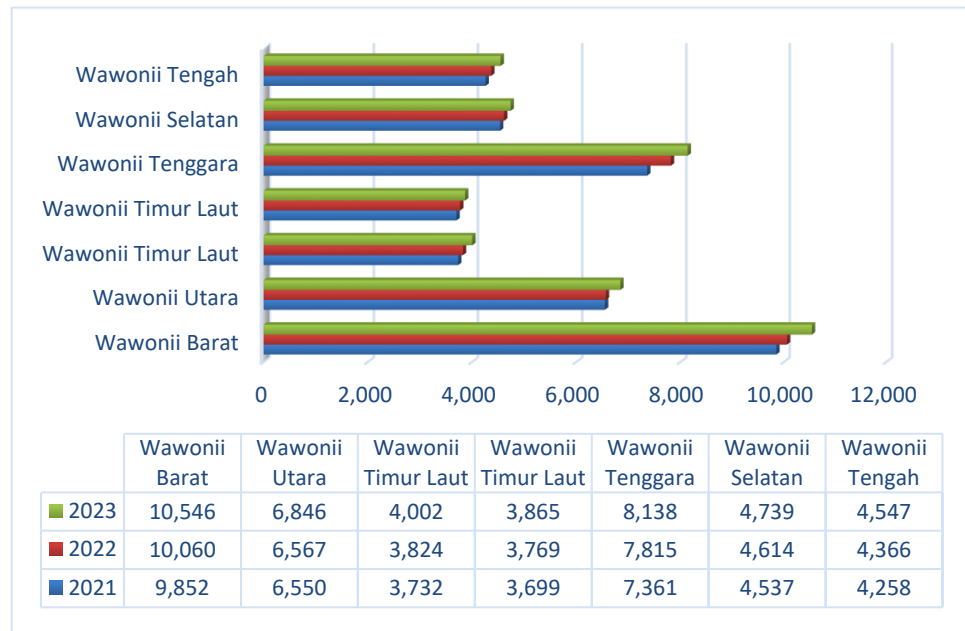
Wawonii Tengah
Wawonii Selatan
Wawonii Tenggara
Wawonii Timur Laut
Wawonii Timur Laut
Wawonii Utara
Wawonii Barat

0 2,000 4,000 6,000 8,000 10,000 12,000

| | Wawonii Barat | Wawonii Utara | Wawonii Timur Laut | Wawonii Timur Laut | Wawonii Tenggara | Wawonii Selatan | Wawonii Tengah |
|---|---|---|---|---|---|---|---|
| 2023 | 10,546 | 6,846 | 4,002 | 3,865 | 8,138 | 4,739 | 4,547 |
| 2022 | 10,060 | 6,567 | 3,824 | 3,769 | 7,815 | 4,614 | 4,366 |
| 2021 | 9,852 | 6,550 | 3,732 | 3,699 | 7,361 | 4,537 | 4,258 |